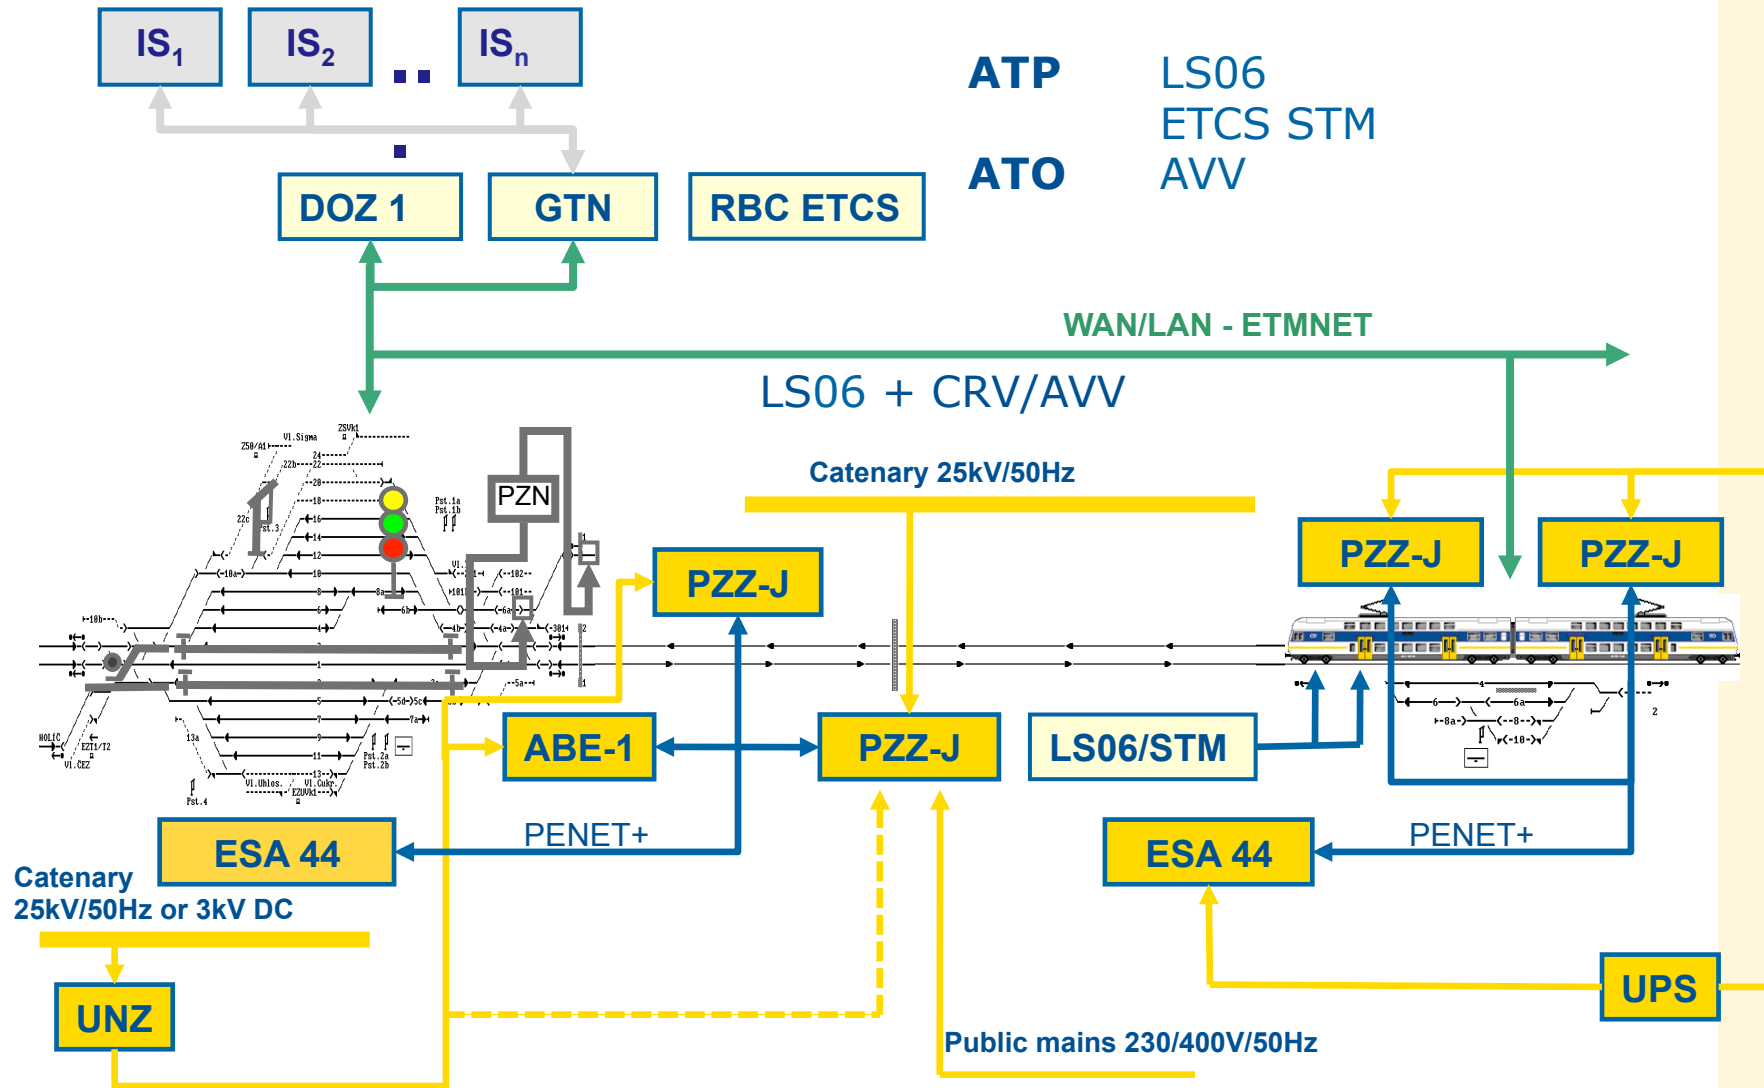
$IS_1$ $IS_2$ .. $IS_n$

ATP LS06
ETCS STM
ATO AVV

DOZ 1 GTN RBC ETCS

WAN/LAN - ETMNET

LS06 + CRV/AVV

Catenary 25kV/50Hz

PZN

PZZ-J

PZZ-J PZZ-J

ABE-1 PZZ-J LS06/STM

PENET+ PENET+

ESA 44 ESA 44

Catenary 25kV/50Hz or 3kV DC

UNZ

UPS

Public mains 230/400V/50Hz